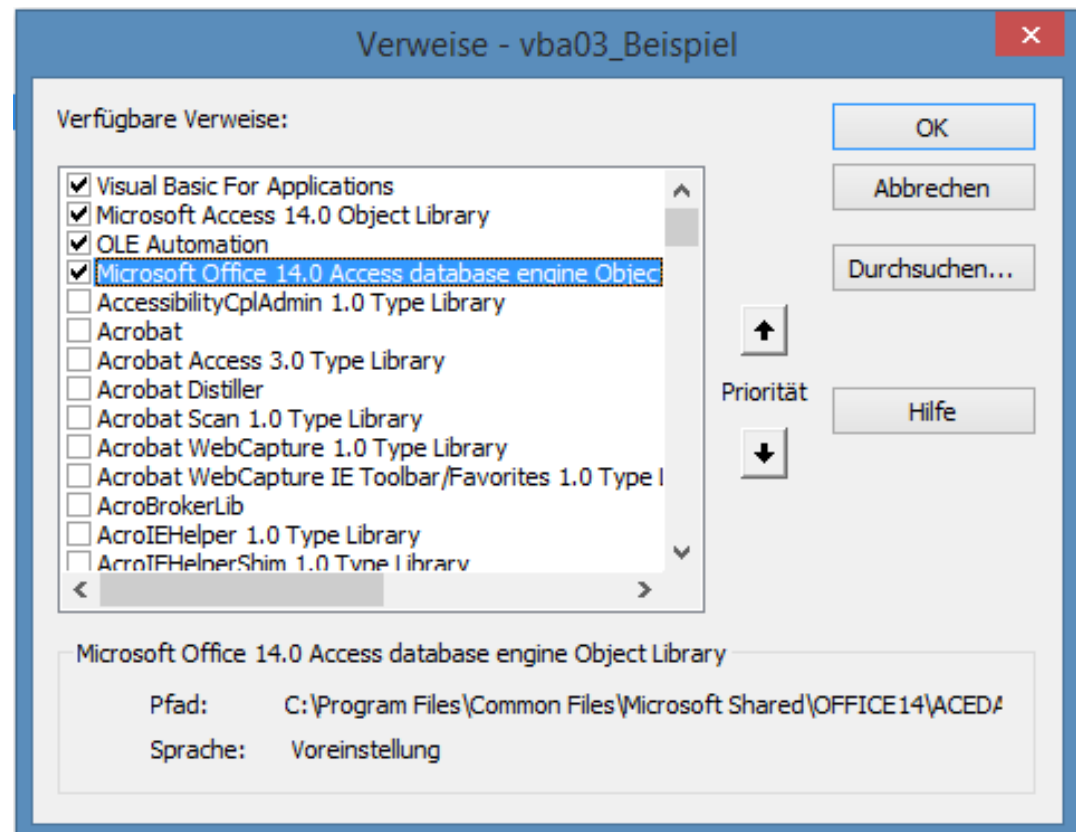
Verweise - vba03_Beispiel

Verfügbare Verweise:

Visual Basic For Applications
Microsoft Access 14.0 Object Library
OLE Automation
Microsoft Office 14.0 Access database engine Objec
AccessibilityCplAdmin 1.0 Type Library
Acrobat
Acrobat Access 3.0 Type Library
Acrobat Distiller
Acrobat Scan 1.0 Type Library
Acrobat WebCapture 1.0 Type Library
Acrobat WebCapture IE Toolbar/Favorites 1.0 Type L
AcroBrokerLib
AcroIEHelper 1.0 Type Library
AcroIEHelperShim 1.0 Type Library

OK

Abbrechen

Durchsuchen...

Priorität

Hilfe

Microsoft Office 14.0 Access database engine Object Library

Pfad: C:\Program Files\Common Files\Microsoft Shared\OFFICE14\ACEDA

Sprache: Voreinstellung